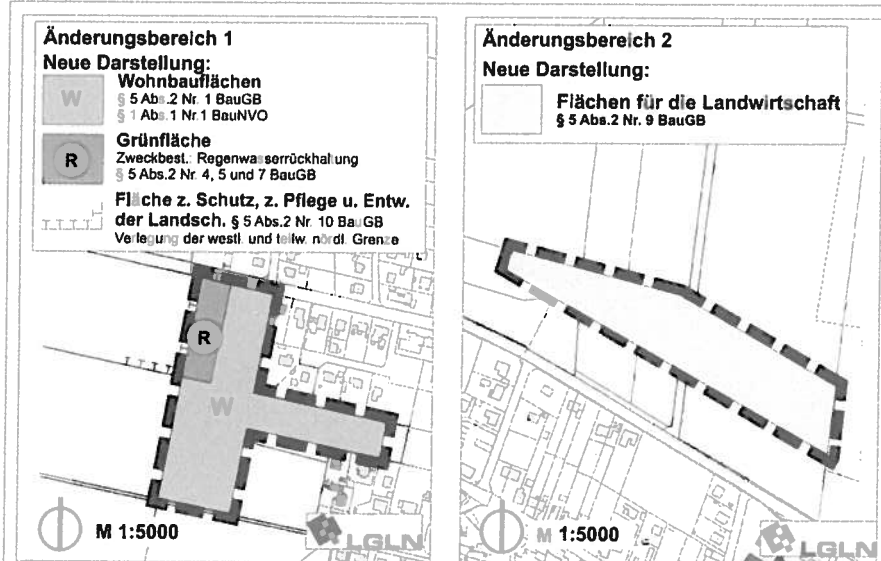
Änderungsbereich 1
Neue Darstellung:

W
Wohnbauflächen
§ 5 Abs.2 Nr. 1 BauGB
§ 1 Abs.1 Nr.1 BauNVO

R
Grünfläche
Zweckbest.: Regenwasserrückhaltung
§ 5 Abs.2 Nr. 4, 5 und 7 BauGB

Fläche z. Schutz, z. Pflege u. Entw. der Landsch. § 5 Abs.2 Nr. 10 BauGB
Verlegung der westl. und teilw. nördl. Grenze

R
W

M 1:5000
LGLN

Änderungsbereich 2
Neue Darstellung:

Flächen für die Landwirtschaft
§ 5 Abs.2 Nr. 9 BauGB

M 1:5000
LGLN